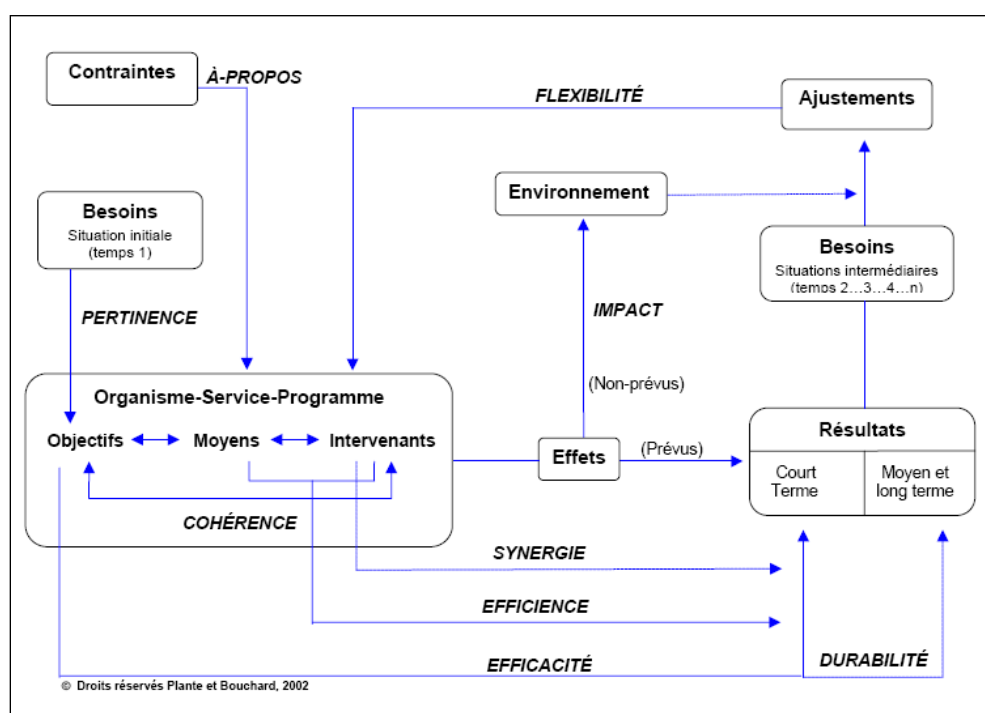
Contraintes

À-PROPOS

FLEXIBILITÉ

Ajustements

Environnement

Besoins
Situation initiale
(temps 1)

Besoins
Situations intermédiaires
(temos 2…3…4…n)

PERTINENCE

IMPACT

(Non-prévus)

Organisme-Service-Programme

Objectifs Moyens Intervenants

Effets

(Prévus)

Résultats

| Court Terme | Moyen et long terme |
|---|---|

COHÉRENCE

SYNERGIE

EFFICIENCE

EFFICACITÉ

DURABILITÉ

© Droits réservés Plante et Bouchard, 2002